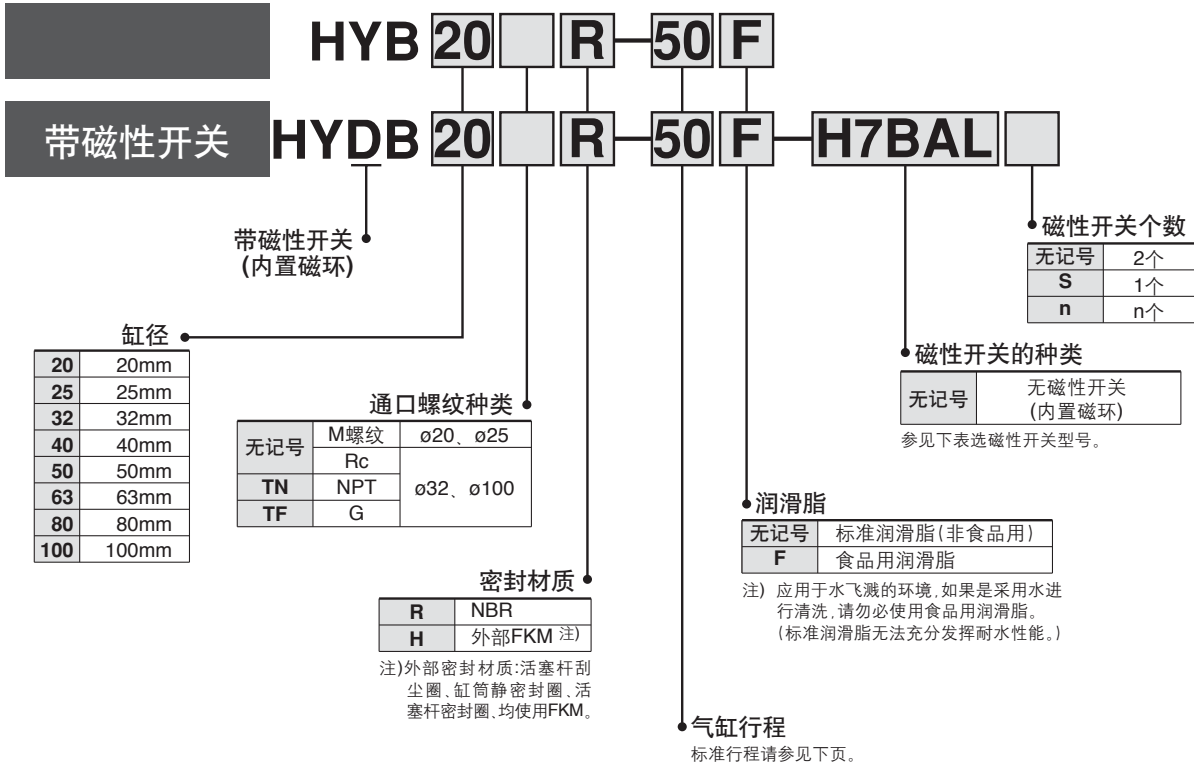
HYB 20 R 50 F

带磁性开关 HYDB 20 R 50 F H7BAL

带磁性开关
(内置磁环)

缸径

| 20 | 20mm |
|---|---|
| 25 | 25mm |
| 32 | 32mm |
| 40 | 40mm |
| 50 | 50mm |
| 63 | 63mm |
| 80 | 80mm |
| 100 | 100mm |

通口螺纹种类

| 无记号 | M螺纹 | ø20、ø25 |
|---|---|---|
| | Rc | ø32、ø100 |
| TN | NPT | |
| TF | G | |

密封材质

| R | NBR |
|---|---|
| H | 外部FKM 注) |

注)外部密封材质:活塞杆刮尘圈、缸筒静密封圈、活塞杆密封圈、均使用FKM。

气缸行程
标准行程请参见下页。

润滑脂

| 无记号 | 标准润滑脂(非食品用) |
|---|---|
| F | 食品用润滑脂 |

注) 应用于水飞溅的环境,如果是采用水进行清洗,请勿必使用食品用润滑脂。
(标准润滑脂无法充分发挥耐水性能。)

磁性开关个数

| 无记号 | 2个 |
|---|---|
| S | 1个 |
| n | n个 |

磁性开关的种类

| 无记号 | 无磁性开关 (内置磁环) |
|---|---|

参见下表选磁性开关型号。